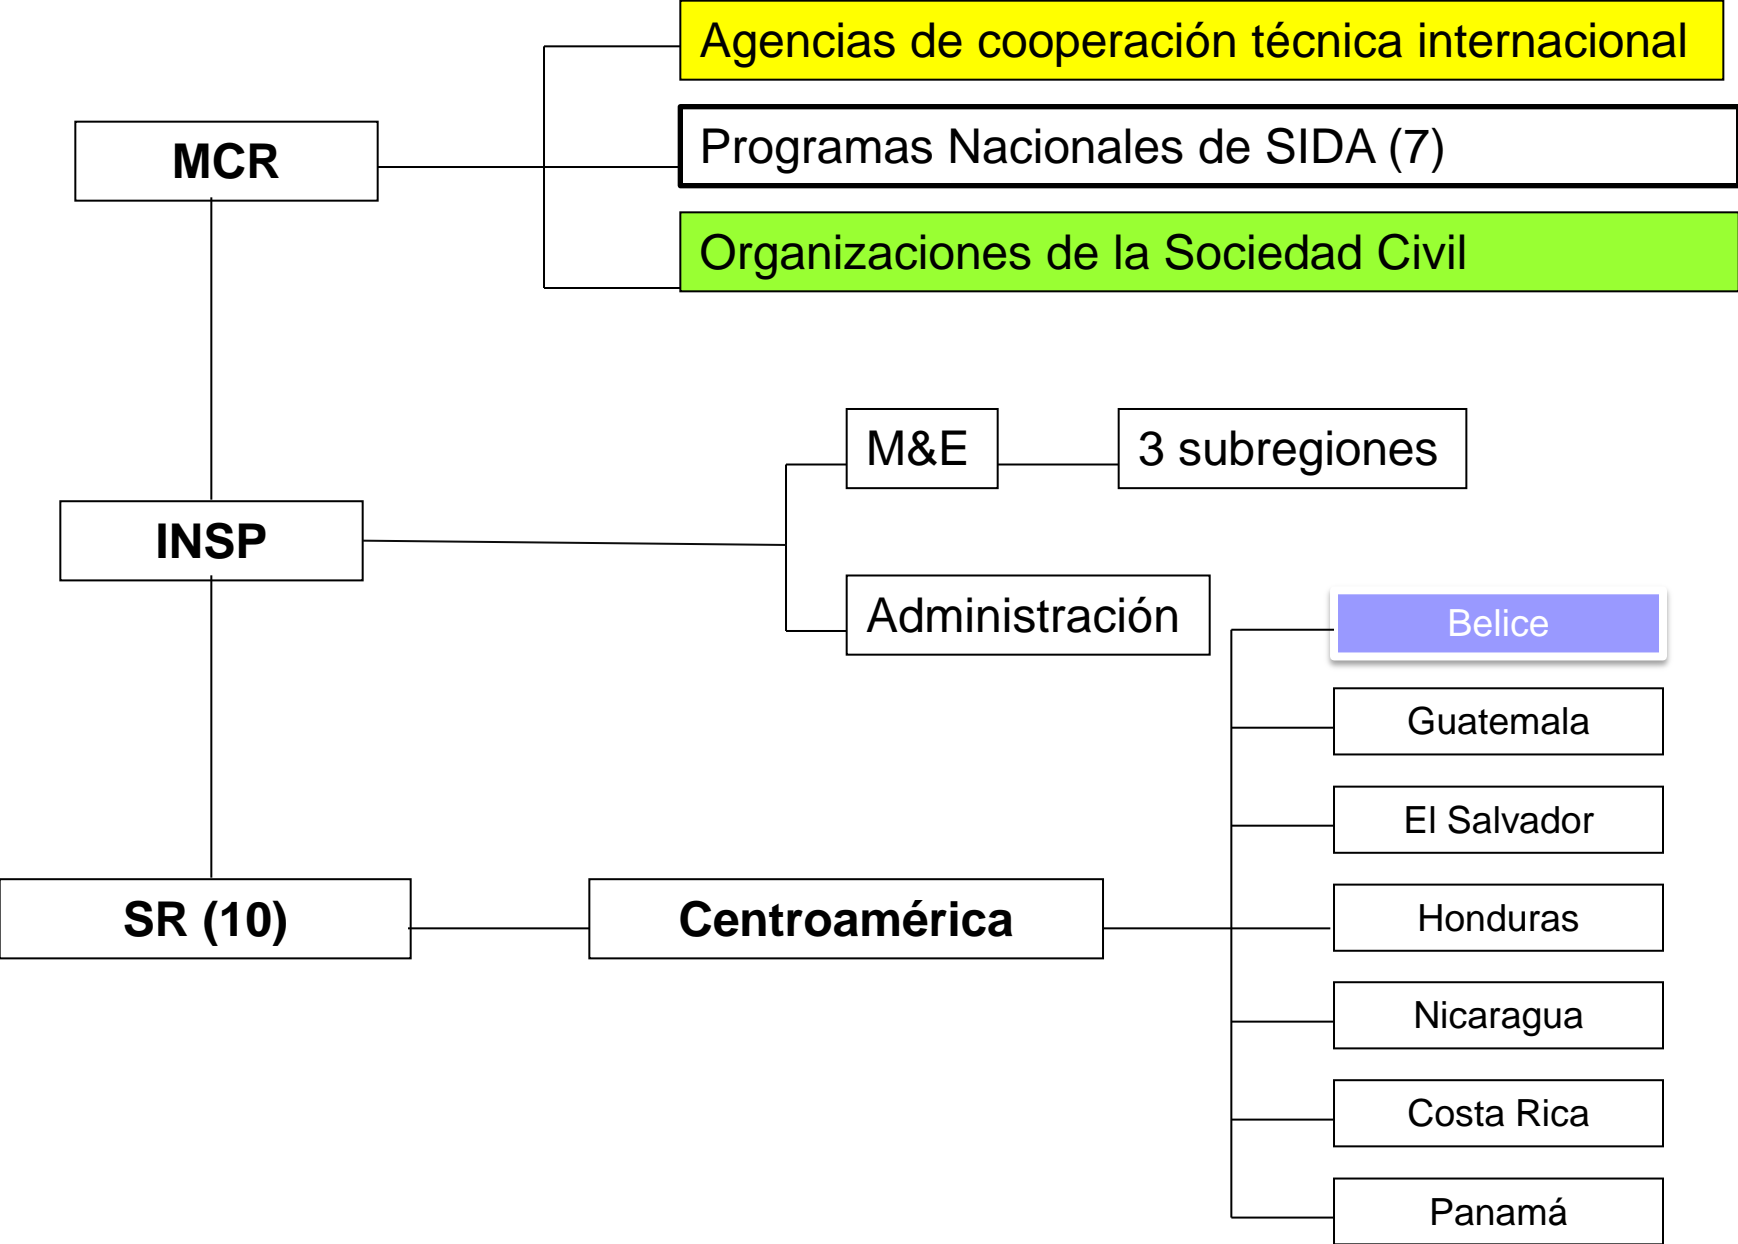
MCR

Agencias de cooperación técnica internacional

Programas Nacionales de SIDA (7)

Organizaciones de la Sociedad Civil

INSP

M&E

3 subregiones

Administración

SR (10)

Centroamérica

Belice

Guatemala

El Salvador

Honduras

Nicaragua

Costa Rica

Panamá